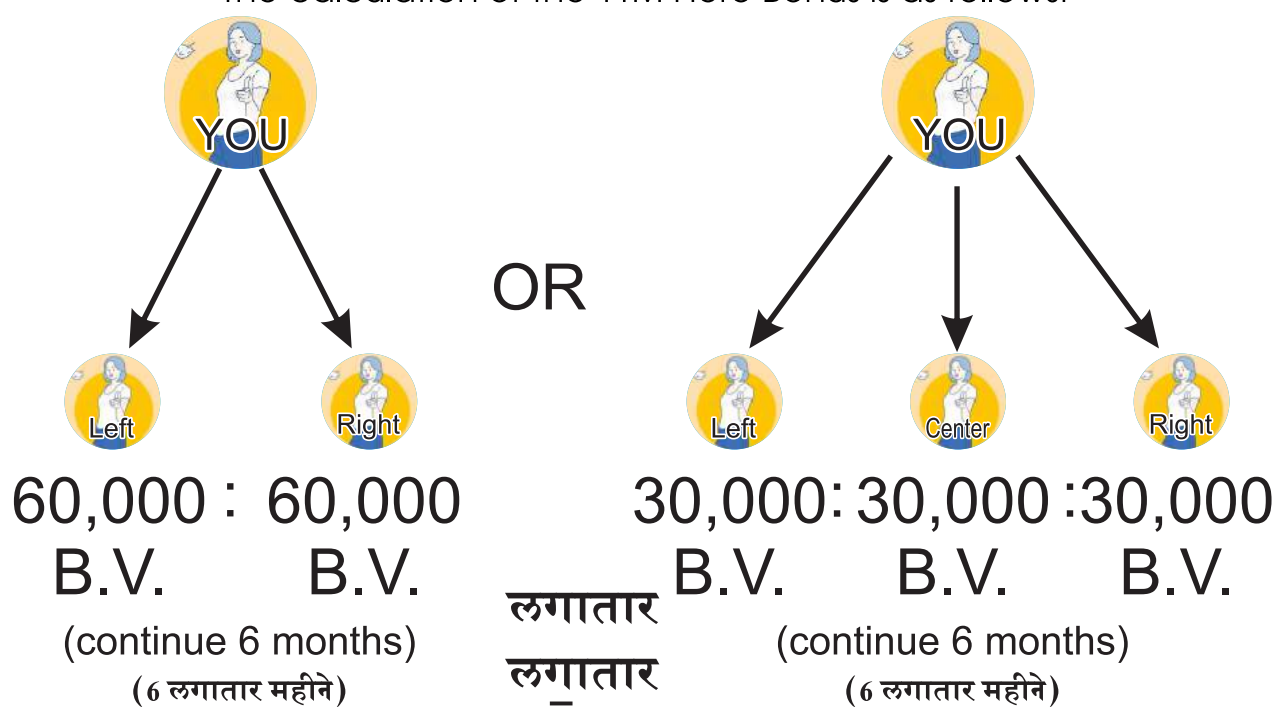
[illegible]

YOU

Left

Right

60,000 : 60,000
B.V. B.V.
(continue 6 months)
(6 लगातार महीने)

OR

लगातार
लगातार

YOU

Left

Center

Right

30,000 : 30,000 : 30,000
B.V. B.V. B.V.
(continue 6 months)
(6 लगातार महीने)